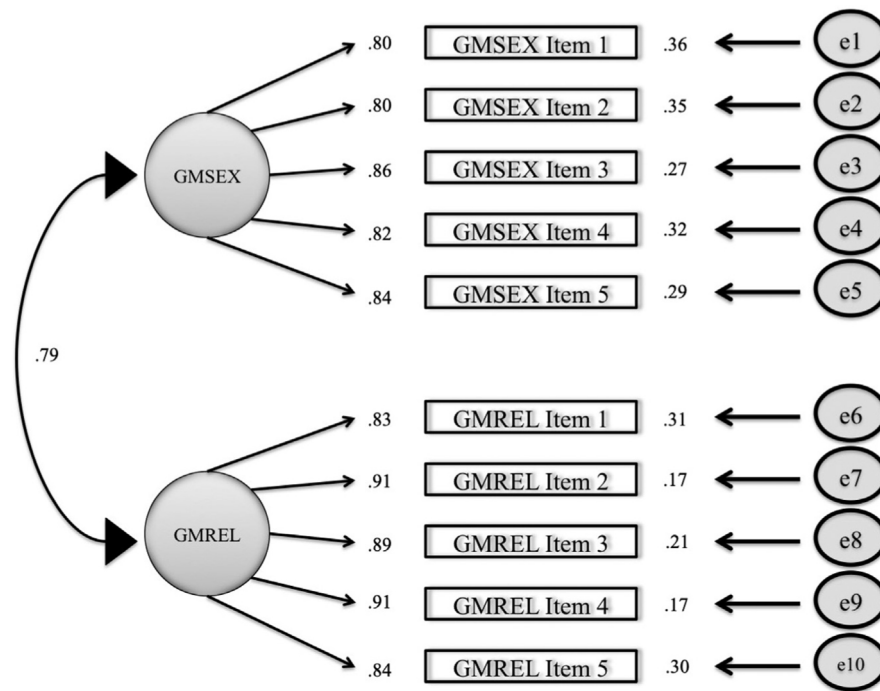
GMSEX

.80 GMSEX Item 1 .36 e1

.80 GMSEX Item 2 .35 e2

.86 GMSEX Item 3 .27 e3

.82 GMSEX Item 4 .32 e4

.84 GMSEX Item 5 .29 e5

.79

GMREL

.83 GMREL Item 1 .31 e6

.91 GMREL Item 2 .17 e7

.89 GMREL Item 3 .21 e8

.91 GMREL Item 4 .17 e9

.84 GMREL Item 5 .30 e10